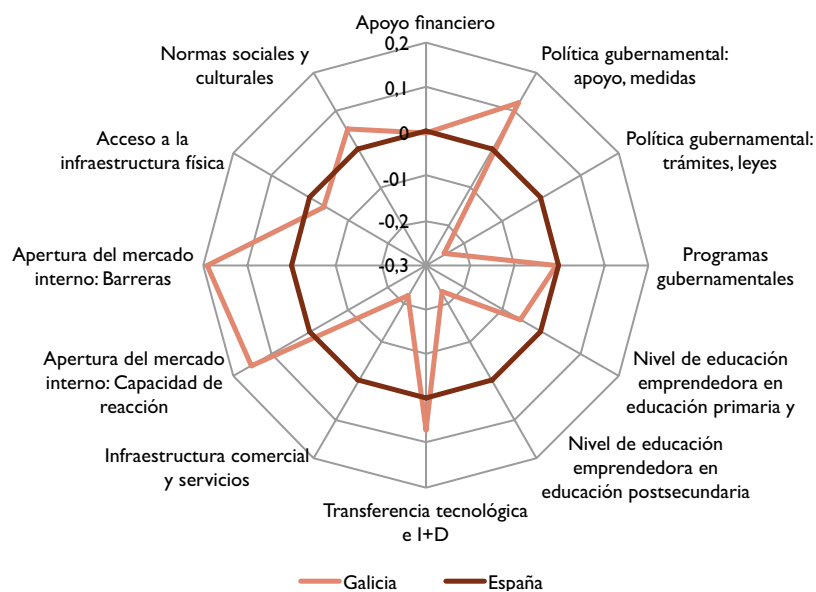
Apoyo financiero

0,2
0,1
0
-01
-0,2
-0,3

Política gubernamental: apoyo, medidas

Política gubernamental: trámites, leyes

Programas gubernamentales

Nivel de educación emprendedora en educación primaria y

Nivel de educación emprendedora en educación postsecundaria

Transferencia tecnológica e I+D

Infraestructura comercial y servicios

Apertura del mercado interno: Capacidad de reacción

Apertura del mercado interno: Barreras

Acceso a la infraestructura física

Normas sociales y culturales

Galicia
España